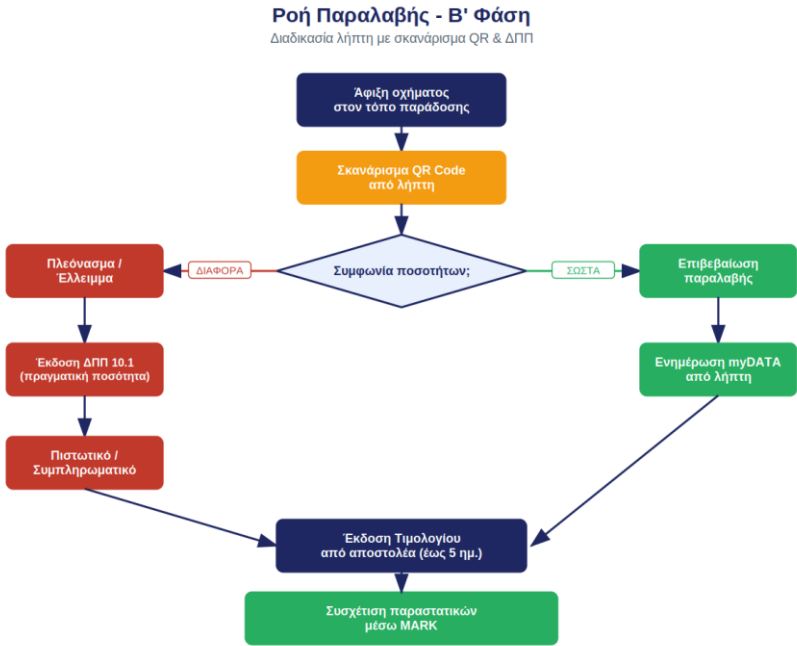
Ροή Παραλαβής - Β' Φάση

Διαδικασία λήπτη με σκανάρισμα QR & ΔΠΠ

Άφιξη οχήματος στον τόπο παράδοσης

Σκανάρισμα QR Code από λήπτη

Συμφωνία ποσοτήτων;

ΔΙΑΦΟΡΑ

ΣΩΣΤΑ

Πλεόνασμα / Έλλειμμα

Έκδοση ΔΠΠ 10.1 (πραγματική ποσότητα)

Πιστωτικό / Συμπληρωματικό

Επιβεβαίωση παραλαβής

Ενημέρωση myDATA από λήπτη

Έκδοση Τιμολογίου από αποστολέα (έως 5 ημ.)

Συσχέτιση παραστατικών μέσω MARK